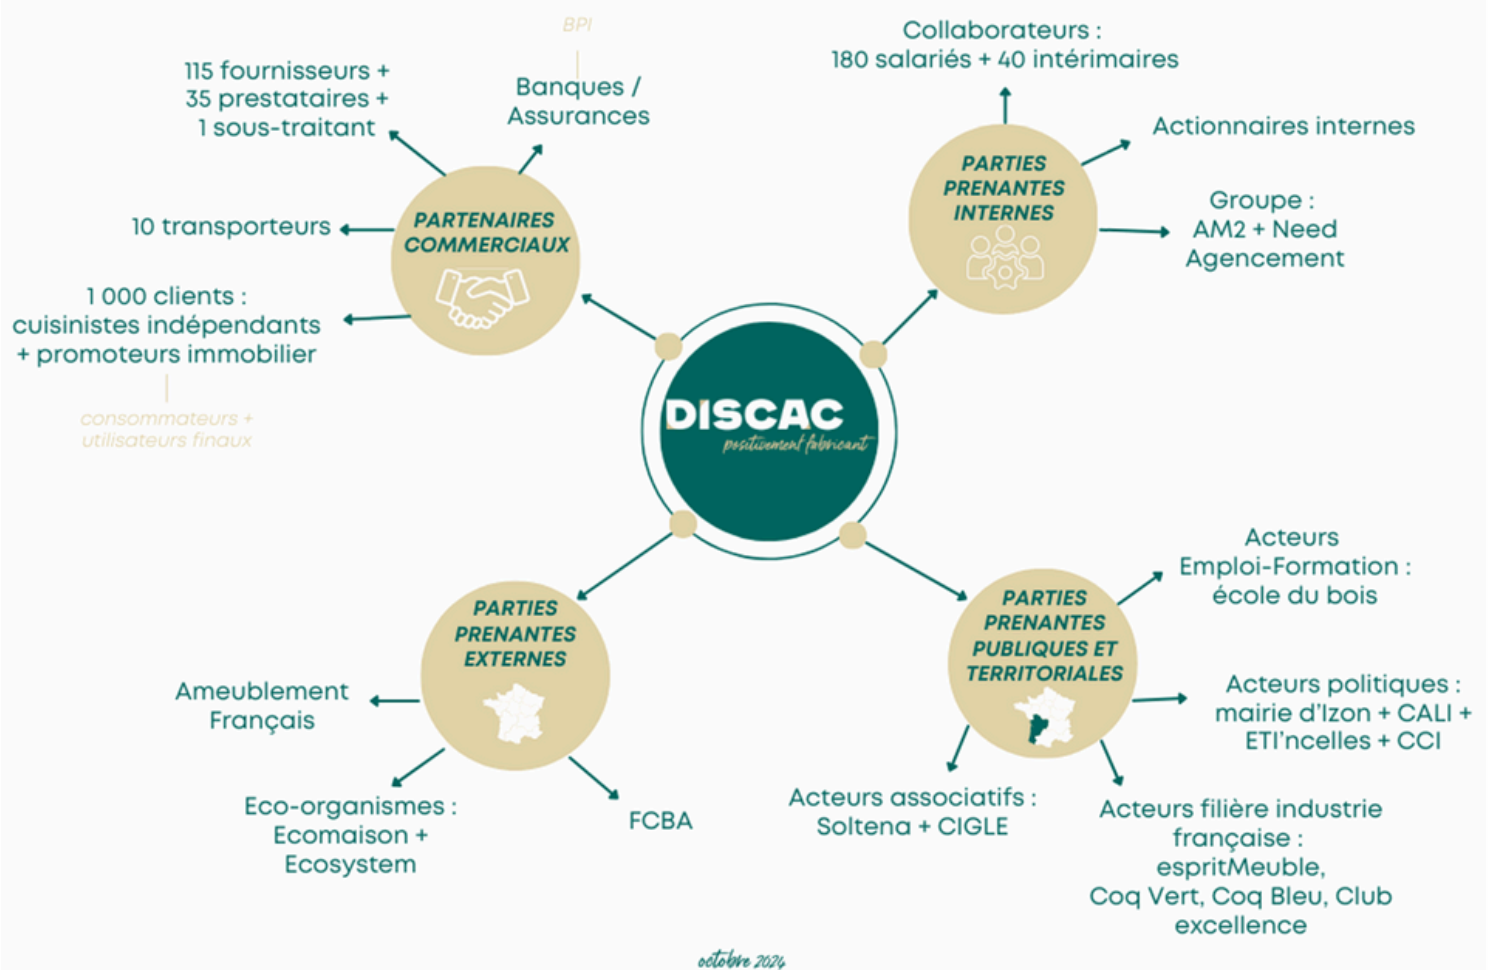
DISCAC
positivement fabricant

PARTENAIRES COMMERCIAUX

BPI

Banques / Assurances

115 fournisseurs + 35 prestataires + 1 sous-traitant

10 transporteurs

1 000 clients : cuisinistes indépendants + promoteurs immobilier

consommateurs + utilisateurs finaux

PARTIES PRENANTES INTERNES

Collaborateurs : 180 salariés + 40 intérimaires

Actionnaires internes

Groupe : AM2 + Need Agencement

PARTIES PRENANTES EXTERNES

Ameublement Français

Eco-organismes : Ecomaison + Ecosystem

FCBA

PARTIES PRENANTES PUBLIQUES ET TERRITORIALES

Acteurs Emploi-Formation : école du bois

Acteurs politiques : mairie d'Izon + CALI + ETI'ncelles + CCI

Acteurs associatifs : Soltena + CIGLE

Acteurs filière industrie française : espritMeuble, Coq Vert, Coq Bleu, Club excellence

octobre 2024